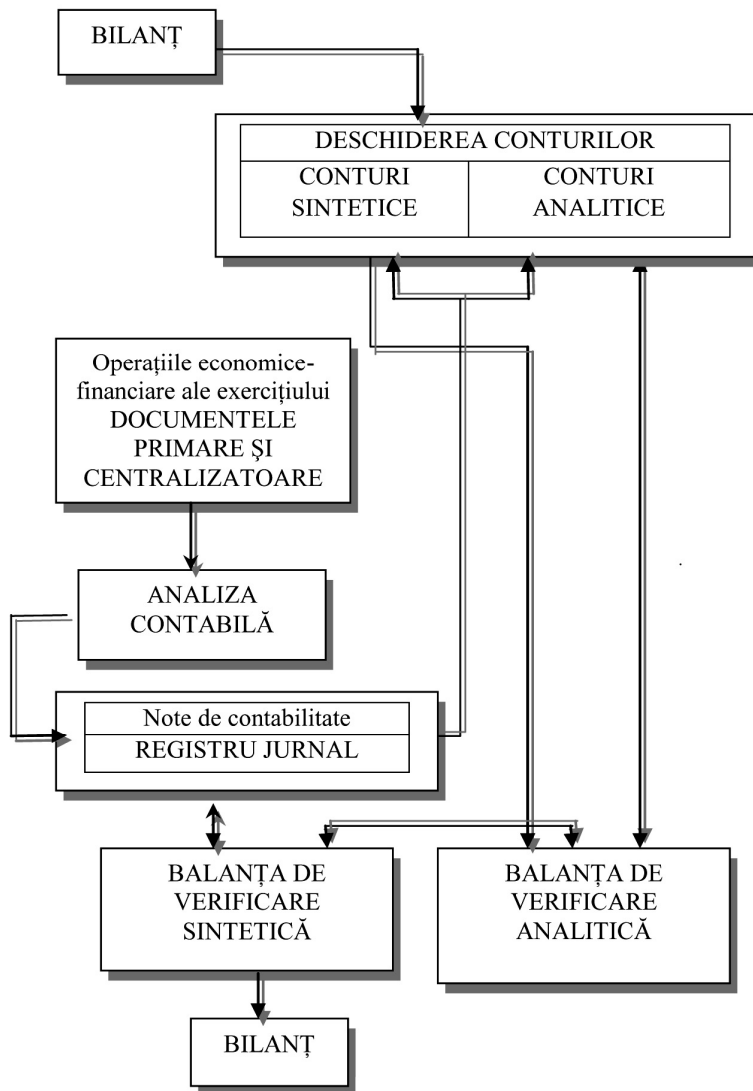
BILANȚ

DESCHIDEREA CONTURILOR

| CONTURI SINTETICE | CONTURI ANALITICE |
|---|---|

Operațiile economice-financiare ale exercițiului DOCUMENTELE PRIMARE ȘI CENTRALIZATOARE

ANALIZA CONTABILĂ

Note de contabilitate

REGISTRU JURNAL

BALANȚA DE VERIFICARE SINTETICĂ

BALANȚA DE VERIFICARE ANALITICĂ

BILANȚ